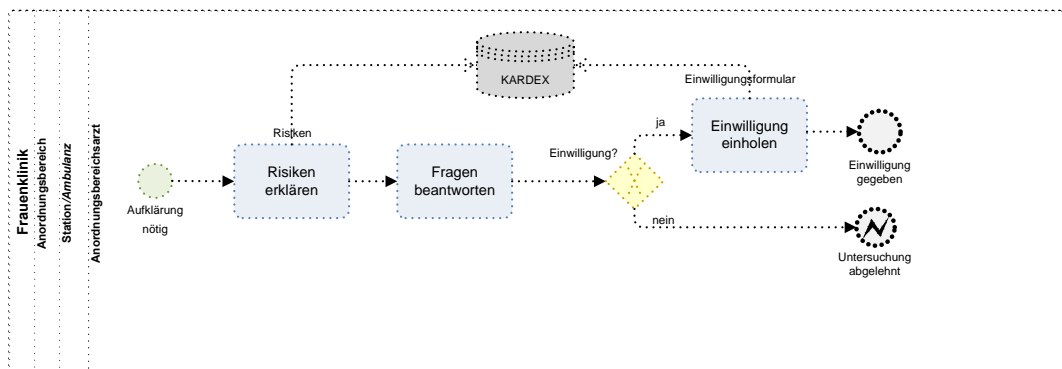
Frauenklinik

Anordnungsbereich

Station/Ambulanz

Anordnungsbereichsarzt

KARDEX

Risiken

Einwilligungsformular

Aufklärung nötig

Risiken erklären

Fragen beantworten

Einwilligung?

ja

Einwilligung einholen

Einwilligung gegeben

nein

Untersuchung abgelehnt